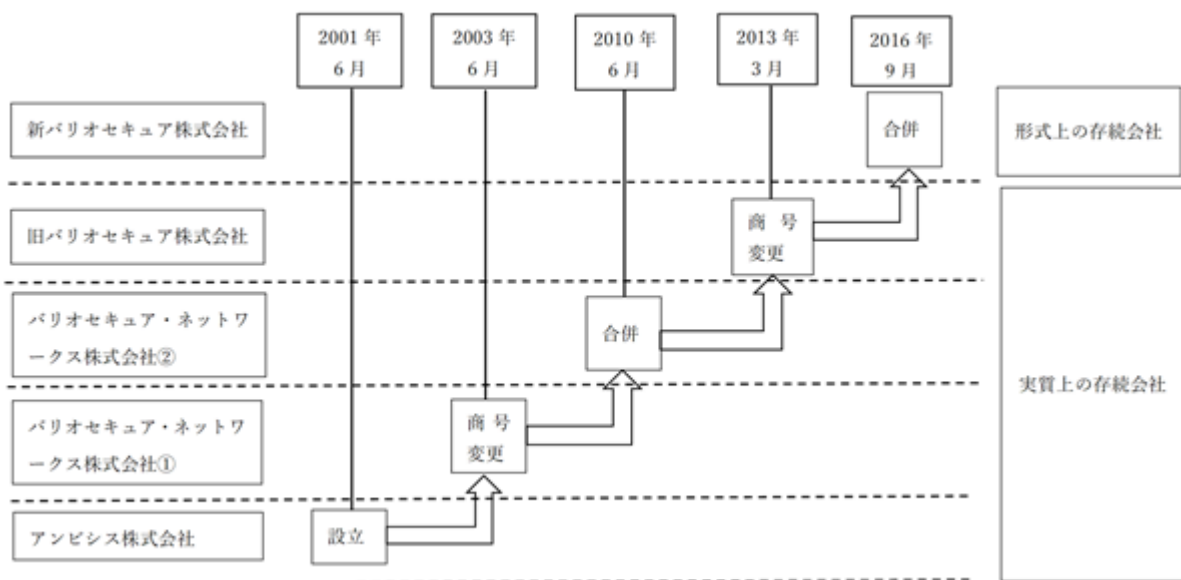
2001年 6月

2003年 6月

2010年 6月

2013年 3月

2016年 9月

新バリオセキュア株式会社

合併

形式上の存続会社

旧バリオセキュア株式会社

商号 変更

バリオセキュア・ネットワークス株式会社②

合併

実質上の存続会社

バリオセキュア・ネットワークス株式会社①

商号 変更

アンビシス株式会社

設立